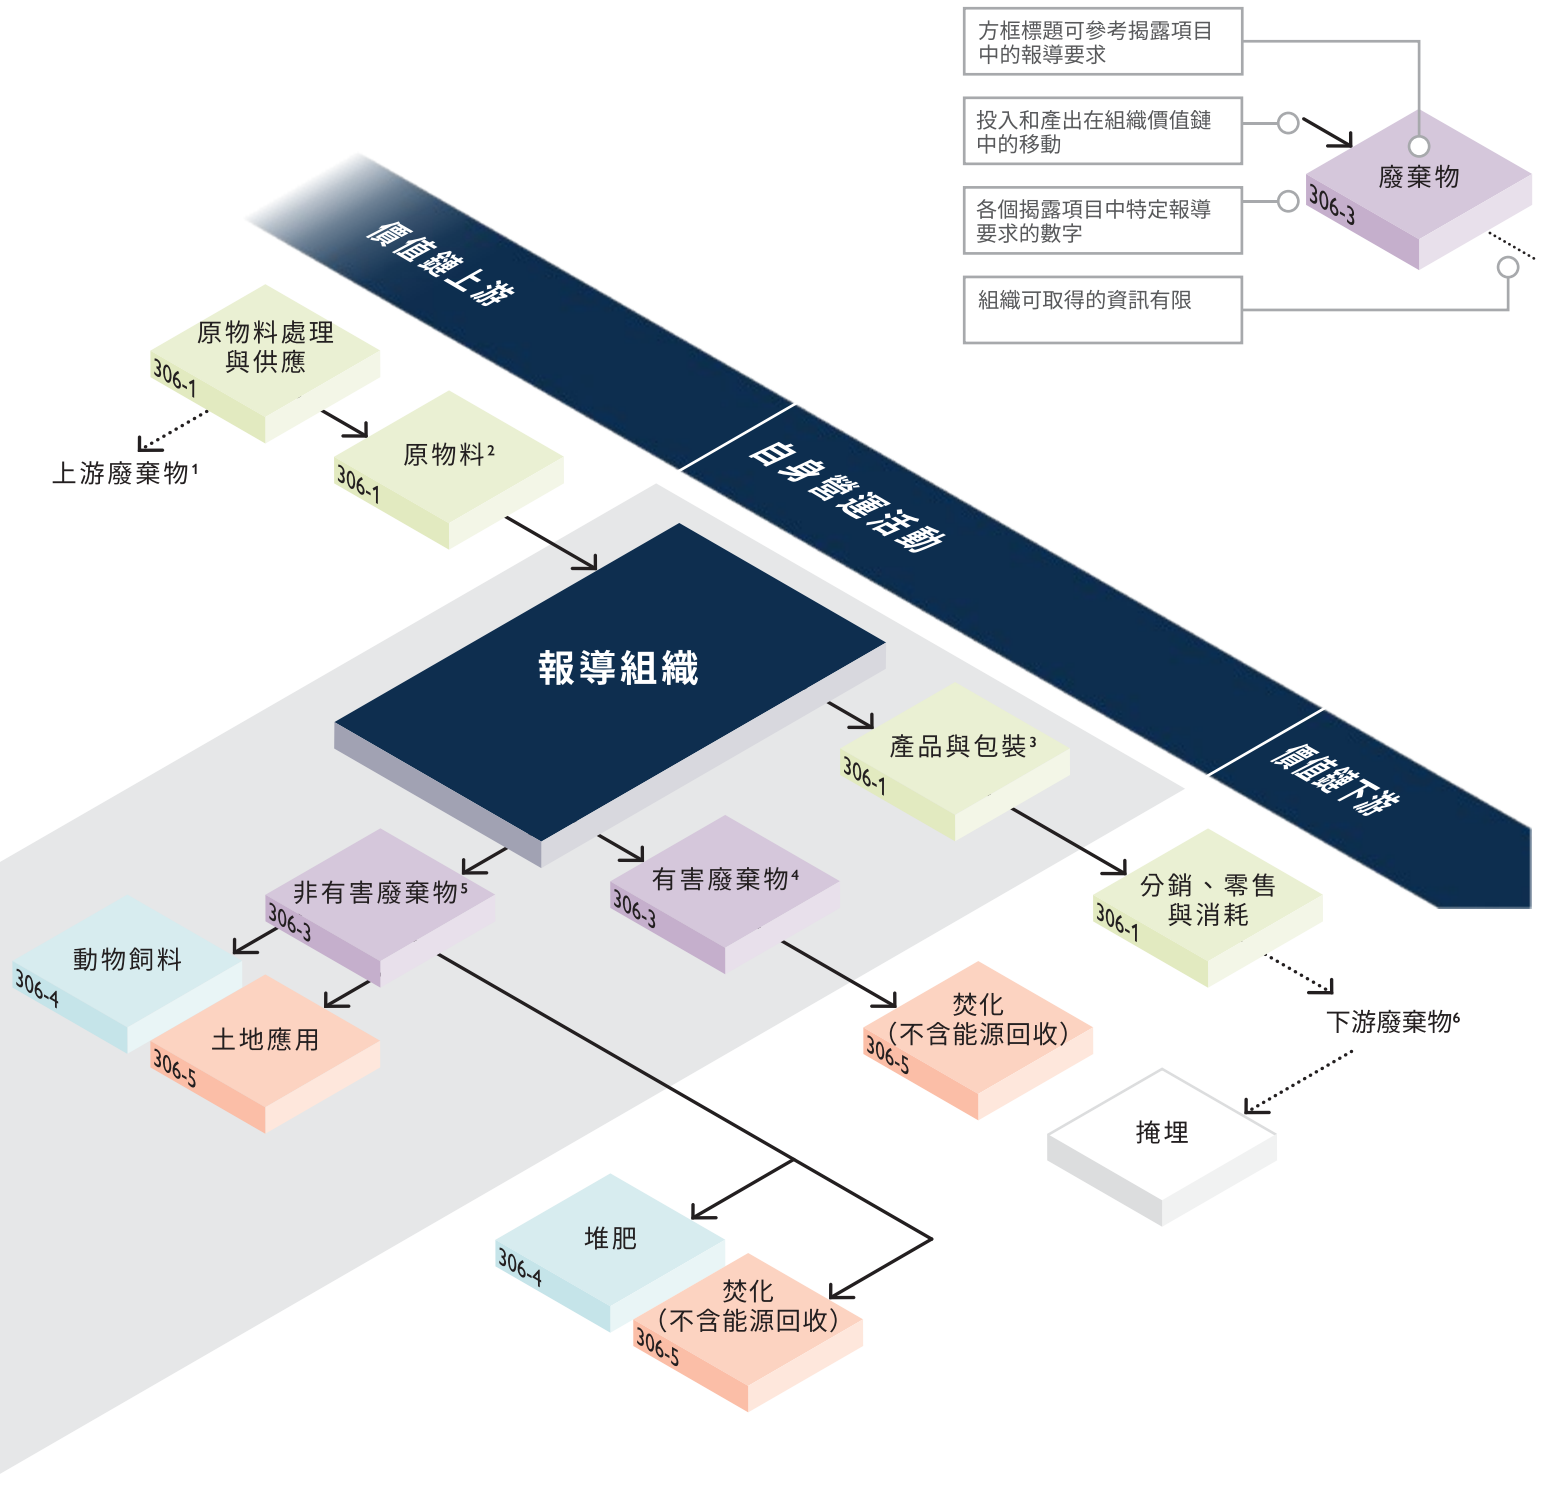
方框標題可參考揭露項目中的報導要求

投入和產出在組織價值鏈中的移動

各個揭露項目中特定報導要求的數字

組織可取得的資訊有限

廢棄物
306-3

價值鏈上游

自身營運活動

價值鏈下游

原物料處理與供應
306-1

上游廢棄物¹

原物料²
306-1

報導組織

產品與包裝³
306-1

分銷、零售與消耗
306-1

下游廢棄物⁶

掩埋

非有害廢棄物⁵
306-3

有害廢棄物⁴
306-3

動物飼料
306-4

土地應用
306-5

焚化（不含能源回收）
306-5

堆肥
306-4

焚化（不含能源回收）
306-5